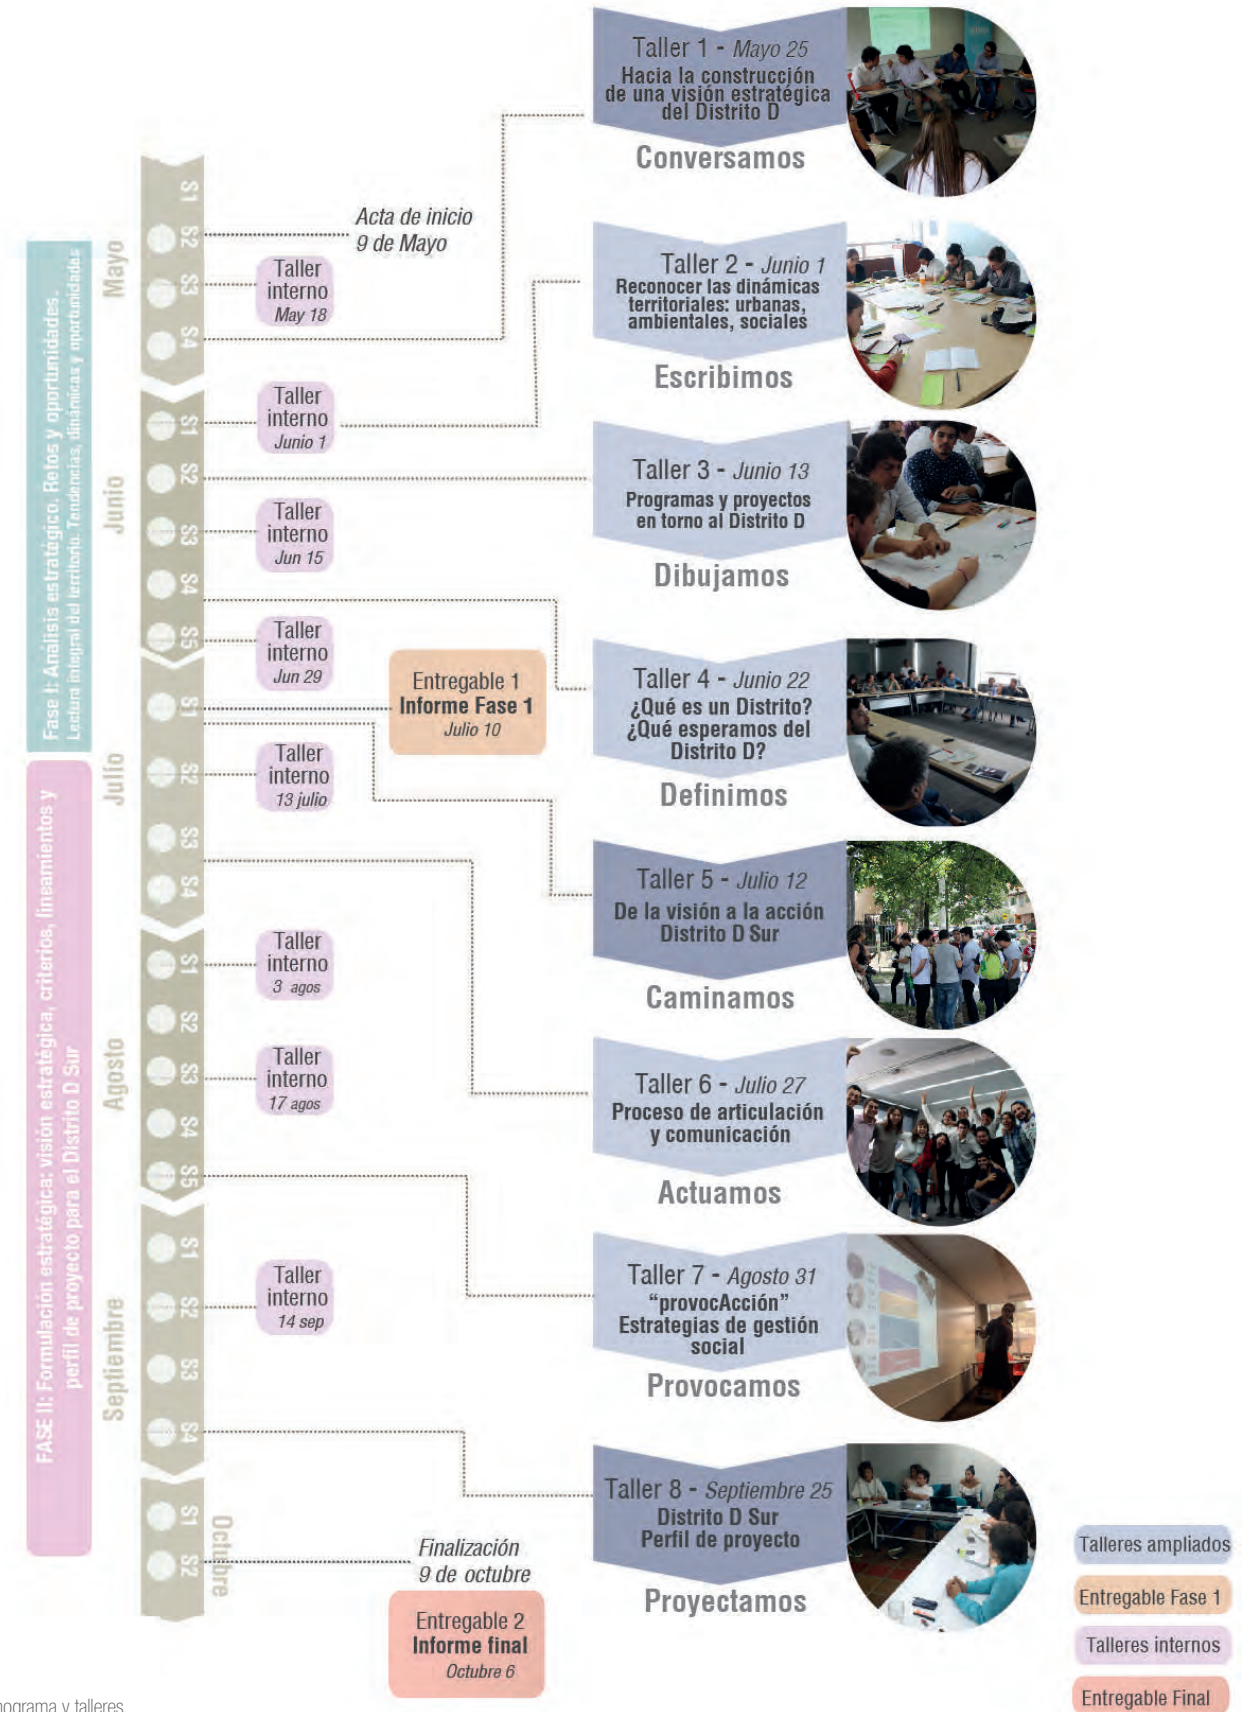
Taller 1 - Mayo 25
Hacia la construcción de una visión estratégica del Distrito D
Conversamos

Fase I: Análisis estratégico. Retos y oportunidades. Lectura integral del territorio. Tendencias, dinámicas y oportunidades

FASE II: Formulación estratégica: visión estratégica, criterios, lineamientos y perfil de proyecto para el Distrito D Sur

Mayo
S1 S2 S3 S4

Acta de inicio
9 de Mayo

Taller interno
May 18

Taller 2 - Junio 1
Reconocer las dinámicas territoriales: urbanas, ambientales, sociales
Escribimos

Junio
S1 S2 S3 S4 S5

Taller interno
Junio 1

Taller 3 - Junio 13
Programas y proyectos en torno al Distrito D
Dibujamos

Taller interno
Jun 15

Taller interno
Jun 29

Entregable 1
Informe Fase 1
Julio 10

Taller 4 - Junio 22
¿Qué es un Distrito? ¿Qué esperamos del Distrito D?
Definimos

Julio
S1 S2 S3 S4

Taller interno
13 julio

Taller 5 - Julio 12
De la visión a la acción Distrito D Sur
Caminamos

Agosto
S1 S2 S3 S4 S5

Taller interno
3 agos

Taller interno
17 agos

Taller 6 - Julio 27
Proceso de articulación y comunicación
Actuamos

Septiembre
S1 S2 S3 S4

Taller interno
14 sep

Taller 7 - Agosto 31
"provocAcción"
Estrategias de gestión social
Provocamos

Octubre
S1 S2

Taller 8 - Septiembre 25
Distrito D Sur
Perfil de proyecto
Proyectamos

Finalización
9 de octubre

Entregable 2
Informe final
Octubre 6

Talleres ampliados
Entregable Fase 1
Talleres internos
Entregable Final

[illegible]nograma y talleres